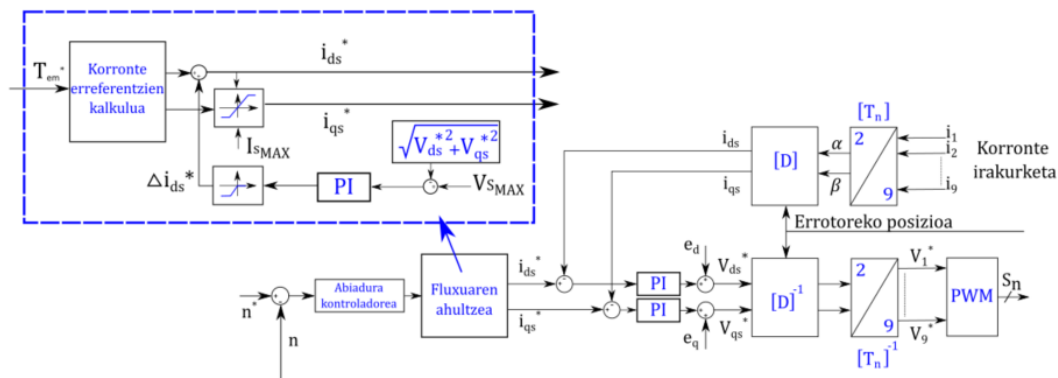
$T_{em}^*$

Korronte erreferentzien kalkulua

$i_{ds}^*$

$i_{qs}^*$

$Is_{MAX}$

$\sqrt{V_{ds}^{*2}+V_{qs}^{*2}}$

$\Delta i_{ds}^*$

PI

$V_{S_{MAX}}$

[$T_n$]

$i_{ds}$

$i_{qs}$

[D]

$\alpha$

$\beta$

2

9

$i_1$

$i_2$

$i_9$

Korronte irakurketa

Errotoreko posizioa

$n^*$

n

Abiadura kontroladorea

Fluxuaren ahultzea

$i_{ds}^*$

$i_{qs}^*$

PI

PI

$e_d$

$e_q$

$V_{ds}^*$

$V_{qs}^*$

$[D]^{-1}$

2

9

$[T_n]^{-1}$

$V_1^*$

$V_9^*$

PWM

$S_n$